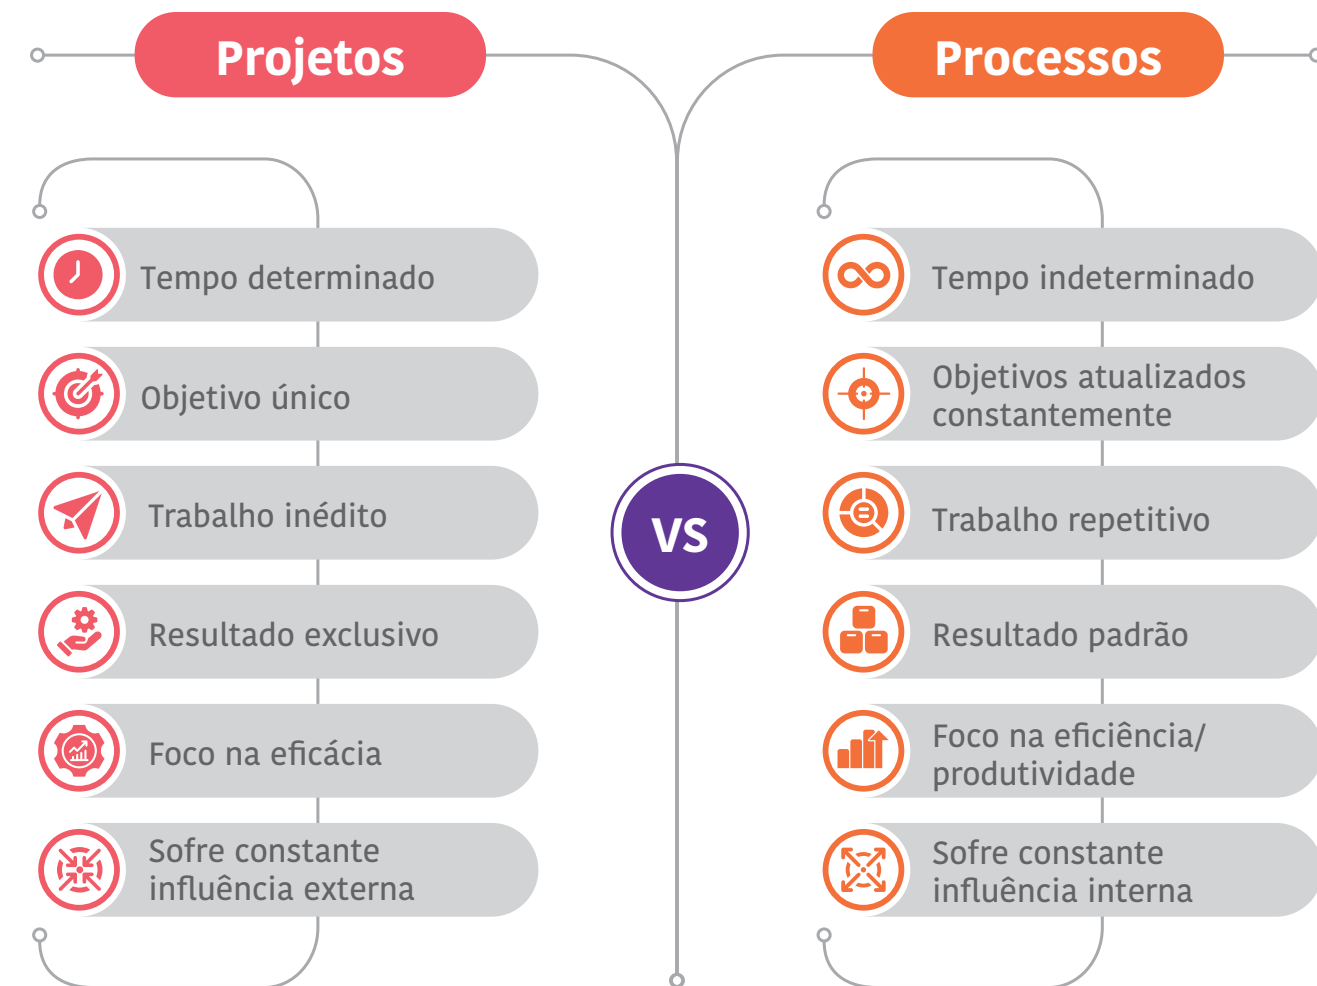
Projetos

Tempo determinado

Objetivo único

Trabalho inédito

Resultado exclusivo

Foco na eficácia

Sofre constante influência externa

VS

Processos

Tempo indeterminado

Objetivos atualizados constantemente

Trabalho repetitivo

Resultado padrão

Foco na eficiência/ produtividade

Sofre constante influência interna